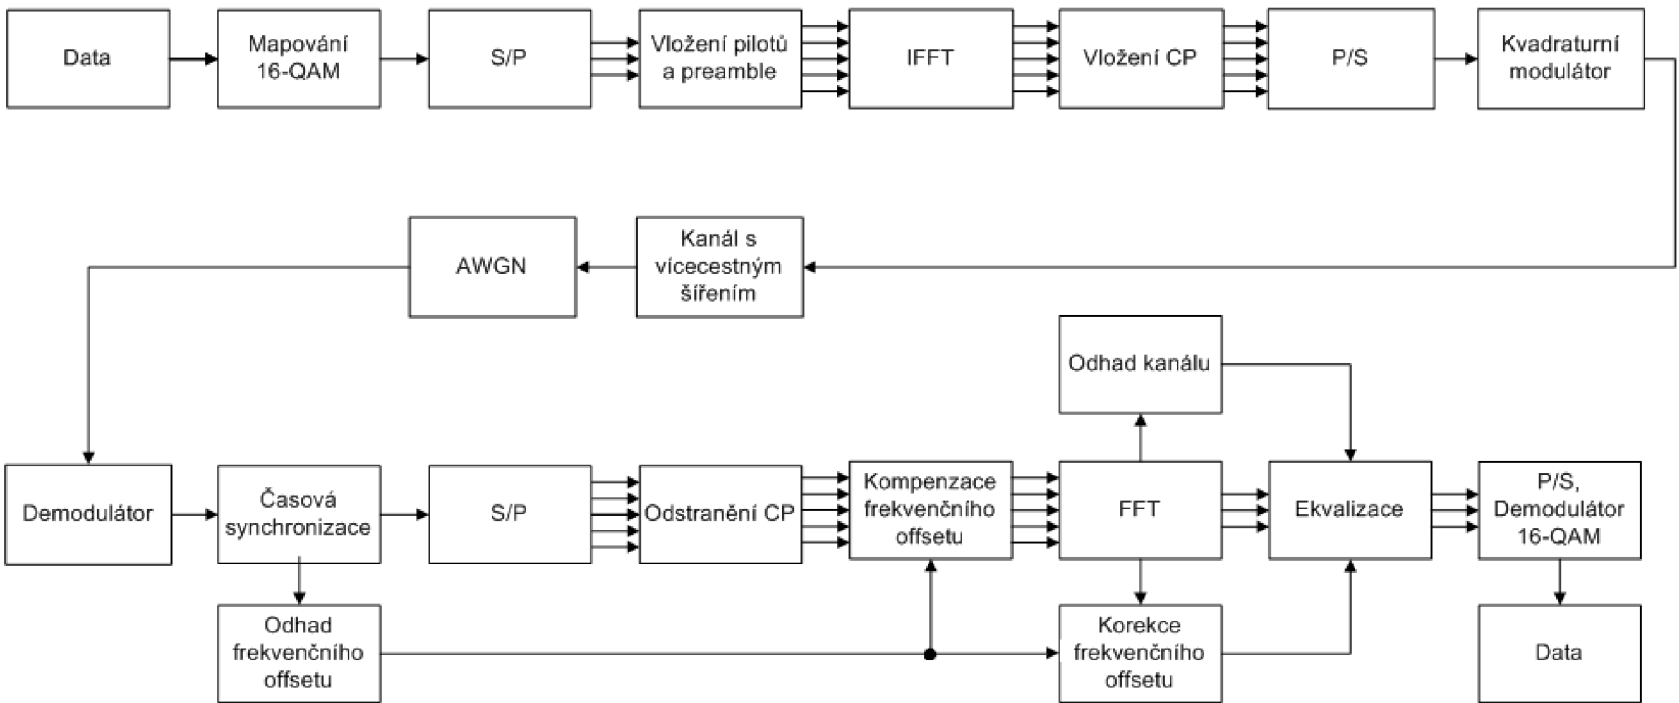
Data

Mapování 16-QAM

S/P

Vložení pilotů a preamble

IFFT

Vložení CP

P/S

Kvadraturní modulátor

AWGN

Kanál s vícecestným šířením

Odhad kanálu

Demodulátor

Časová synchronizace

S/P

Odstranění CP

Kompenzace frekvenčního offsetu

FFT

Ekvalizace

P/S, Demodulátor 16-QAM

Odhad frekvenčního offsetu

Korekce frekvenčního offsetu

Data